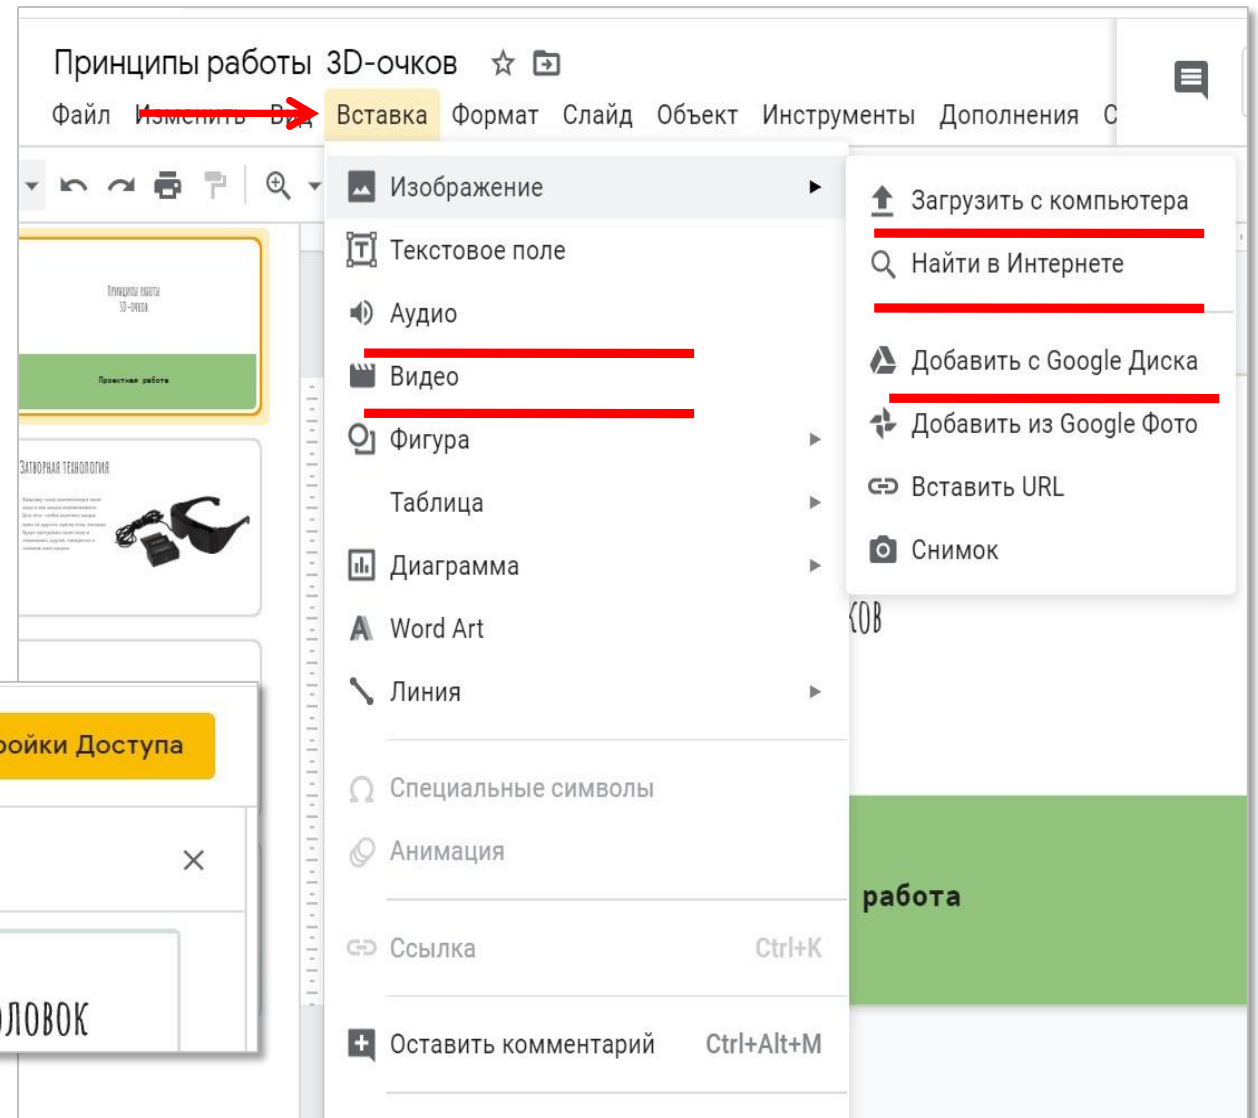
Принципы работы 3D-очков

Файл Изменить Вид Вставка Формат Слайд Объект Инструменты Дополнения С

Изображение

Текстовое поле

Аудио

Видео

Фигура

Таблица

Диаграмма

Word Art

Линия

Специальные символы

Анимация

Ссылка Ctrl+K

Оставить комментарий Ctrl+Alt+M

Загрузить с компьютера

Найти в Интернете

Добавить с Google Диска

Добавить из Google Фото

Вставить URL

Снимок

Принципы работы 3D-очков

Проектная работа

ЗАТВОРНАЯ ТЕХНОЛОГИЯ

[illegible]

ойки Доступа

×

ловок

ков

работа